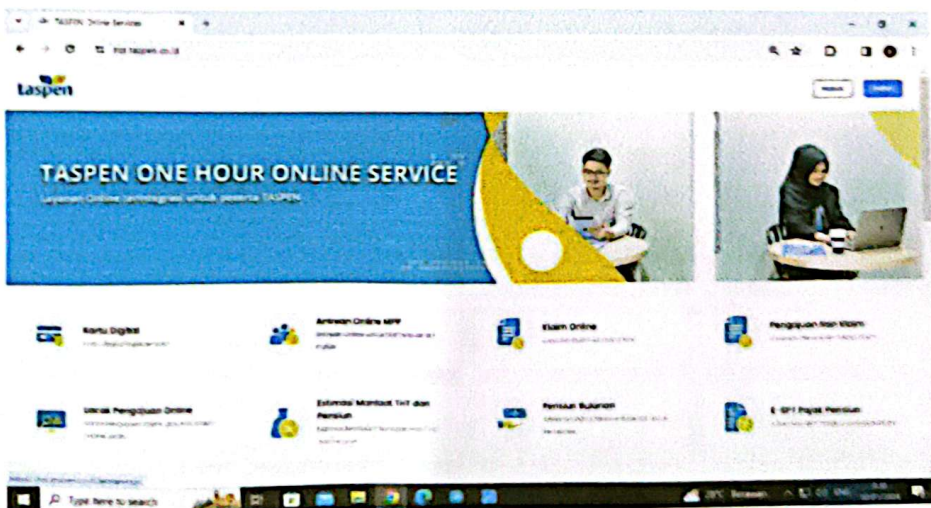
TASPEN Online Services

taspen.co.id

taspen

Masuk

Daftar

TASPEN ONE HOUR ONLINE SERVICE

Layanan Online terintegrasi untuk peserta TASPEN

Kartu Digital

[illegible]

Antrean Online MPP

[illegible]

Klaim Online

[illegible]

Pengajuan Pasca Klaim

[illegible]

Unduh Pengajuan Online

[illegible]

Estimasi Manfaat THT dan Pensiun

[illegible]

Pensiun Bulanan

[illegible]

E-SPT Pajak Pensiun

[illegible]

Type here to search

29°C Berawan